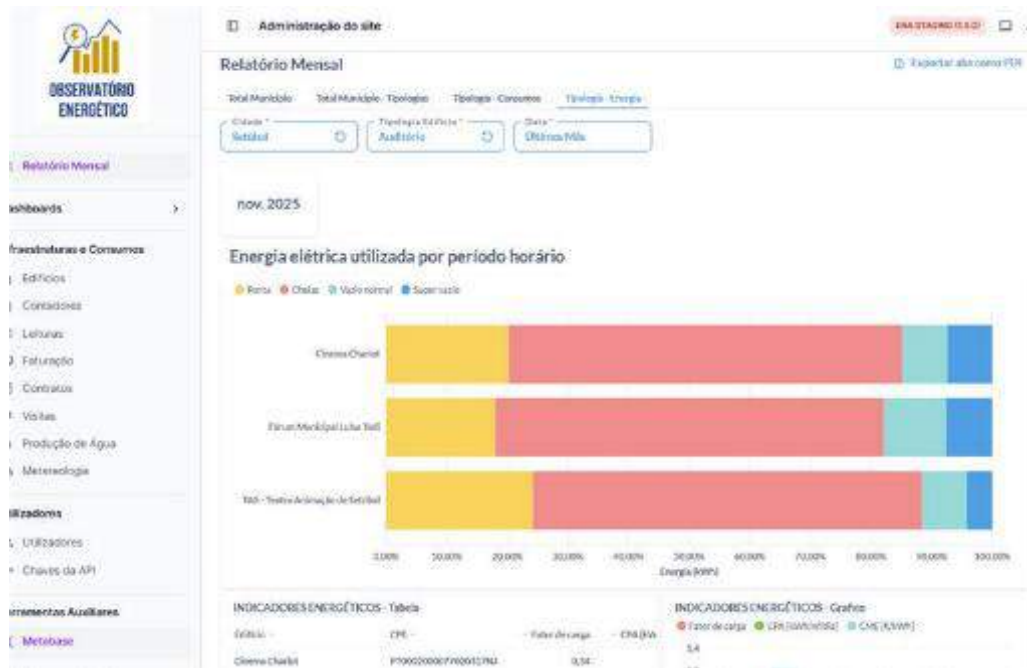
OBSERVATÓRIO ENERGÉTICO

Relatório Mensal

ashboards

fraestruturas e Consumos

Edifícios

Contadores

Leituras

Faturação

Contratos

Visitas

Produção de Água

Metereologia

tilizadores

Utilizadores

Chaves da API

rramentas Auxiliares

Metabase

Administração do site

Exportar site como PDF

Relatório Mensal

Total Município Total Município - Tipologias Tipologia - Consumos Tipologia - Energia

Cidade * Setúbal

Tipologia Edifício * Auditório

Data * Último Mês

nov. 2025

Energia elétrica utilizada por período horário

Ponta Cheias Vazio normal Super vazio

Cinema Charlot

Fórum Municipal Luísa Todi

TAS - Teatro Animação de Setúbal

0,00% 10,00% 20,00% 30,00% 40,00% 50,00% 60,00% 70,00% 80,00% 90,00% 100,00%

Energia (kWh)

INDICADORES ENERGÉTICOS - Tabela

Edifício CPE Fator de carga CPA (kWh

Cinema Charlot PT0002000077400017NJ 0,34

INDICADORES ENERGÉTICOS - Gráfico

Fator de carga CPA [kWh/m²/dia] CME [€/kWh]

1,4